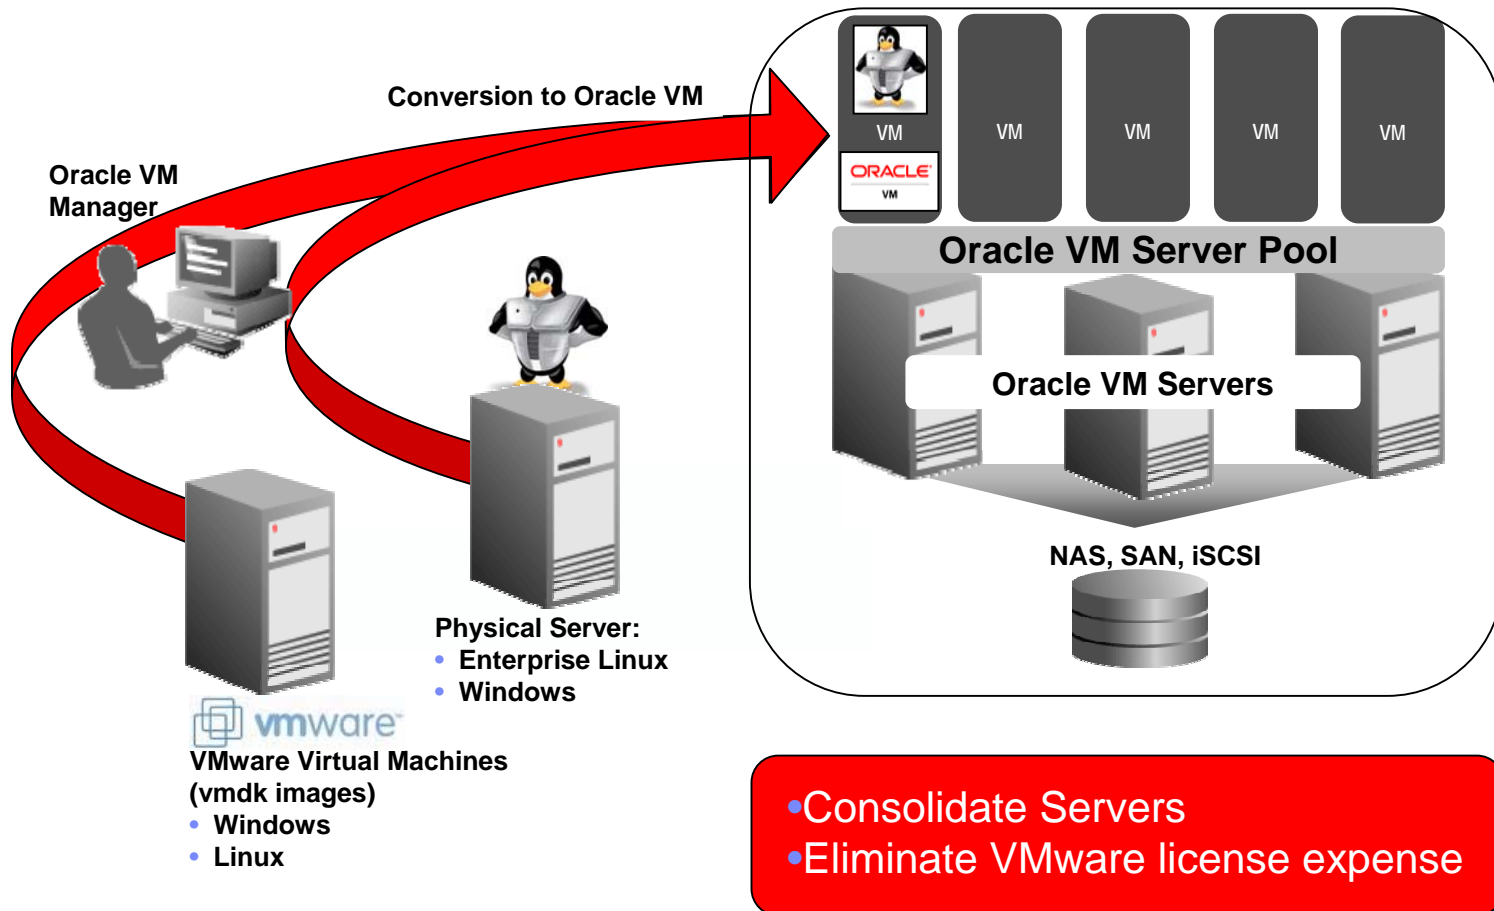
Conversion to Oracle VM

Oracle VM Manager

VM
ORACLE
VM

VM

VM

VM

VM

Oracle VM Server Pool

Oracle VM Servers

NAS, SAN, iSCSI

Physical Server:
• Enterprise Linux
• Windows

vmware

VMware Virtual Machines (vmdk images)
• Windows
• Linux

•Consolidate Servers
•Eliminate VMware license expense